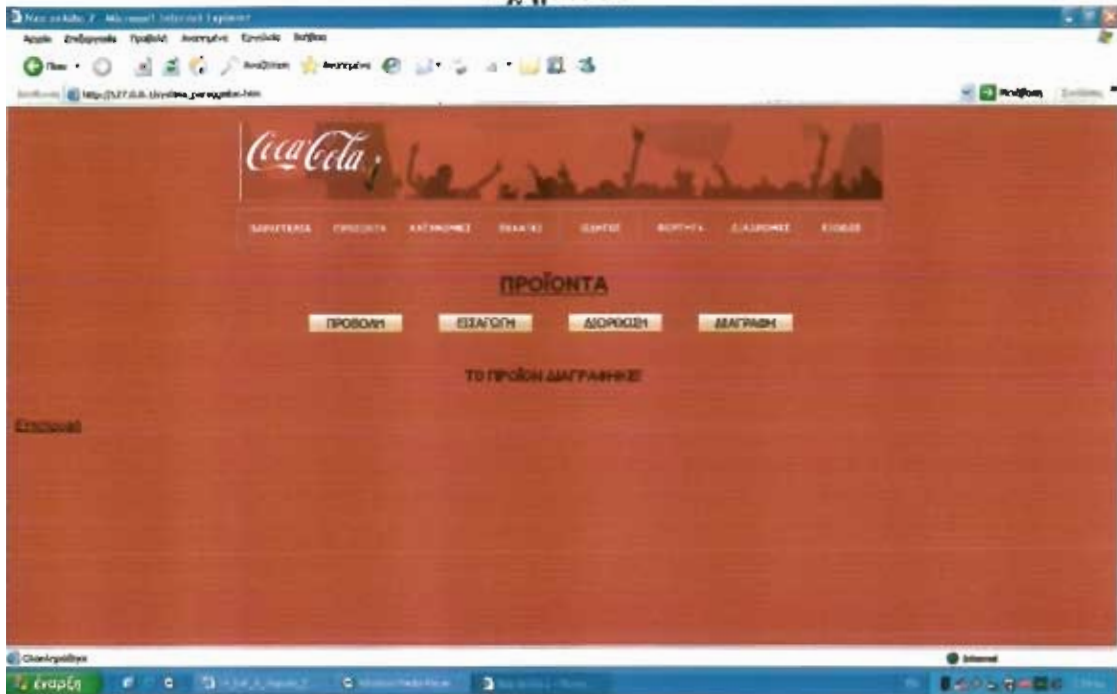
Νέα σελίδα 7 - Microsoft Internet Explorer

Αρχείο Επεξεργασία Προβολή Αγαπημένα Εργαλεία Βοήθεια

Πίσω Αναζήτηση Αγαπημένα

Διεύθυνση http://127.0.0.1/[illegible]_paraggelia.htm

Μετάβαση

Coca-Cola

ΑΡΧΙΚΗ ΣΕΛΙΔΑ ΠΡΟΪΟΝΤΑ ΚΑΤΑΣΤΗΜΑΤΑ ΠΕΛΑΤΕΣ ΟΔΗΓΟΙ ΦΟΡΤΗΓΑ ΔΙΑΔΡΟΜΕΣ ΕΞΟΔΟΣ

ΠΡΟΪΟΝΤΑ

ΠΡΟΒΟΛΗ ΕΙΣΑΓΩΓΗ ΔΙΟΡΘΩΣΗ ΔΙΑΓΡΑΦΗ

ΤΟ ΠΡΟΪΟΝ ΔΙΑΓΡΑΦΗΚΕ!

Επιστροφή

Ολοκληρώθηκε

Internet

Έναρξη